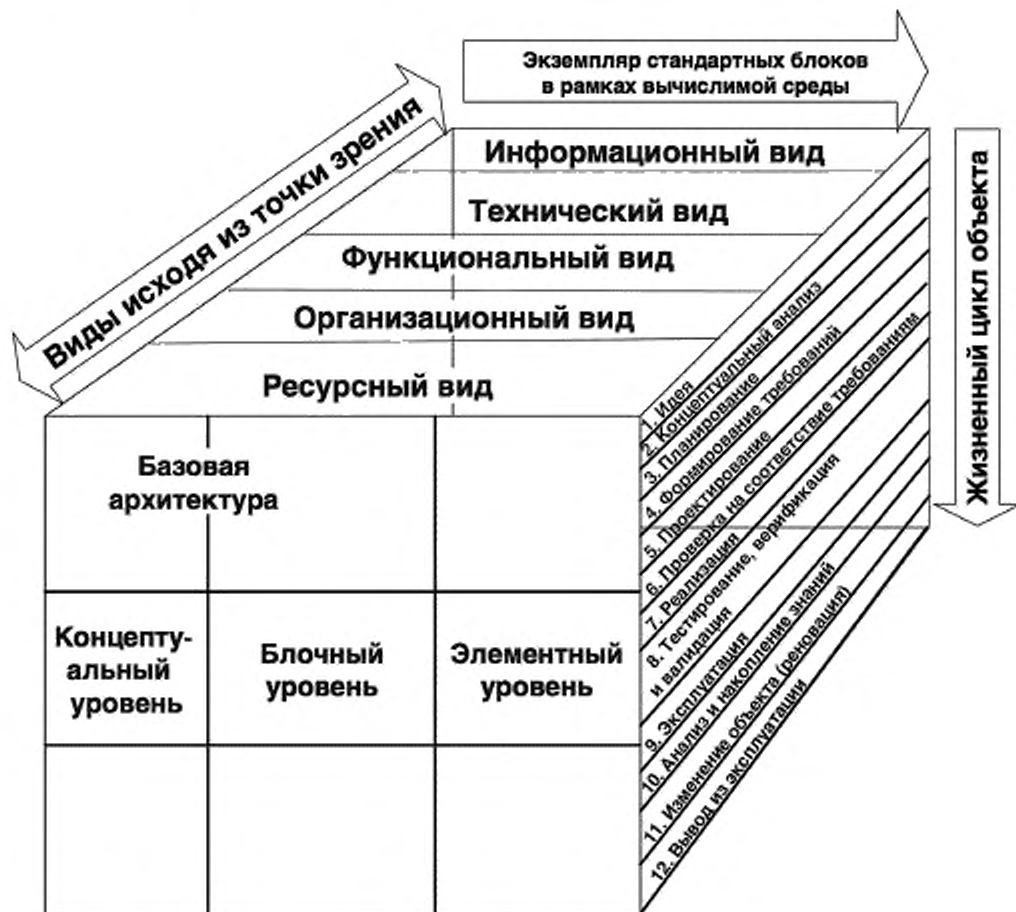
Экземпляр стандартных блоков в рамках вычислимой среды

Виды исходя из точки зрения

Жизненный цикл объекта

Информационный вид

Технический вид

Функциональный вид

Организационный вид

Ресурсный вид

1. Идея
2. Концептуальный анализ
3. Планирование
4. Формирование требований
5. Проектирование
6. Проверка на соответствие требованиям
7. Реализация
8. Тестирование, верификация и валидация
9. Эксплуатация
10. Анализ и накопление знаний
11. Изменение объекта (реновация)
12. Вывод из эксплуатации

Базовая архитектура

Концептуальный уровень

Блочный уровень

Элементный уровень